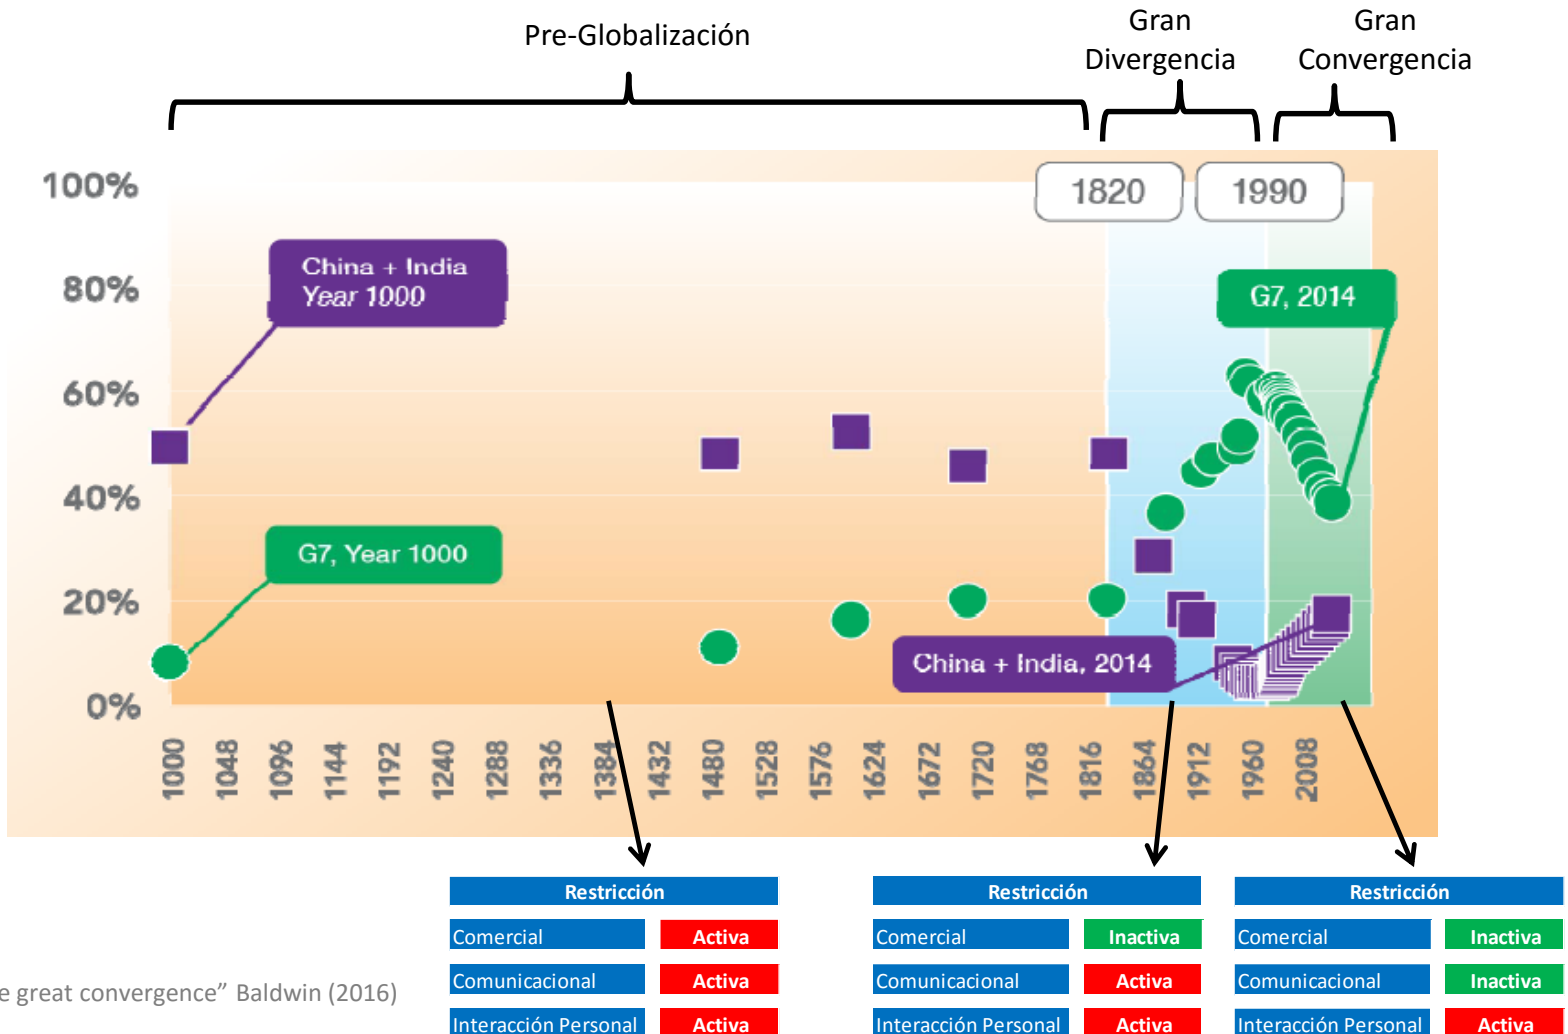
Pre-Globalización

Gran Divergencia

Gran Convergencia

1820

1990

100%
80%
60%
40%
20%
0%

China + India Year 1000

G7, Year 1000

G7, 2014

China + India, 2014

1000 1048 1096 1144 1192 1240 1288 1336 1384 1432 1480 1528 1576 1624 1672 1720 1768 1816 1864 1912 1960 2008

| Restricción | |
|---|---|
| Comercial | Activa |
| Comunicacional | Activa |
| Interacción Personal | Activa |

| Restricción | |
|---|---|
| Comercial | Inactiva |
| Comunicacional | Activa |
| Interacción Personal | Activa |

| Restricción | |
|---|---|
| Comercial | Inactiva |
| Comunicacional | Inactiva |
| Interacción Personal | Activa |

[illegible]e great convergence" Baldwin (2016)